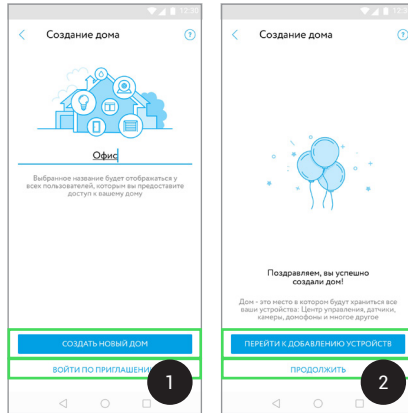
12:30

Создание дома

?

Офис

Выбранное название будет отображаться у всех пользователей, которым вы предоставите доступ к вашему дому

СОЗДАТЬ НОВЫЙ ДОМ

ВОЙТИ ПО ПРИГЛАШЕНИ

1

12:30

Создание дома

?

Поздравляем, вы успешно создали дом!

Дом - это место в котором будут храниться все ваши устройства: Центр управления, датчики, камеры, домофоны и многое другое

ПЕРЕЙТИ К ДОБАВЛЕНИЮ УСТРОЙСТВ

ПРОДОЛЖИТЬ

2